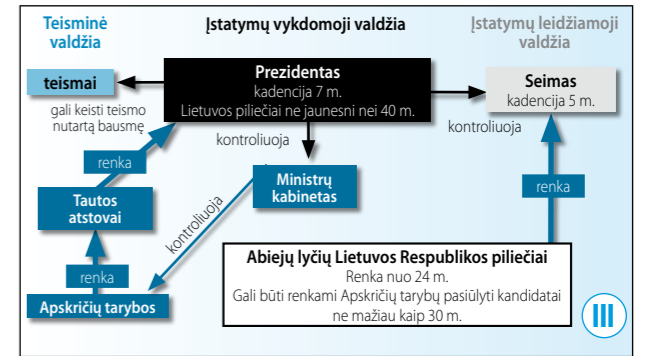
Teisminė valdžia

Įstatymų vykdomoji valdžia

Įstatymų leidžiamoji valdžia

teismai

Prezidentas
kadencija 7 m.
Lietuvos piliečiai ne jaunesni nei 40 m.

Seimas
kadencija 5 m.

gali keisti teismo nutartą bausmę

kontroliuoja

kontroliuoja

renka

Ministrų kabinetas

Tautos atstovai

kontroliuoja

renka

renka

Abiejų lyčių Lietuvos Respublikos piliečiai
Renka nuo 24 m.
Gali būti renkami Apskričių tarybų pasiūlyti kandidatai ne mažiau kaip 30 m.

Apskričių tarybos

III